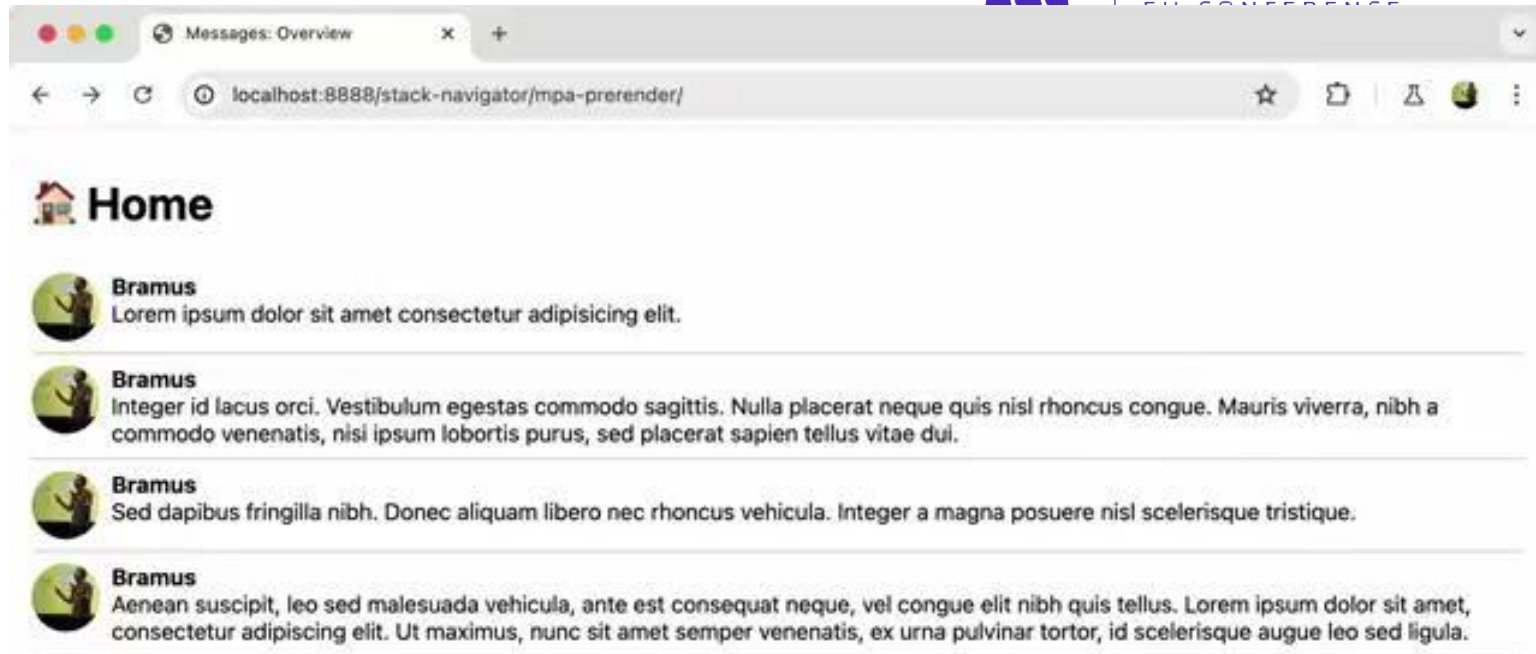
Messages: Overview

localhost:8888/stack-navigator/mpa-prerender/

🏠 Home

Bramus
Lorem ipsum dolor sit amet consectetur adipisicing elit.

Bramus
Integer id lacus orci. Vestibulum egestas commodo sagittis. Nulla placerat neque quis nisl rhoncus congue. Mauris viverra, nibh a commodo venenatis, nisi ipsum lobortis purus, sed placerat sapien tellus vitae dui.

Bramus
Sed dapibus fringilla nibh. Donec aliquam libero nec rhoncus vehicula. Integer a magna posuere nisl scelerisque tristique.

Bramus
Aenean suscipit, leo sed malesuada vehicula, ante est consequat neque, vel congue elit nibh quis tellus. Lorem ipsum dolor sit amet, consectetur adipiscing elit. Ut maximus, nunc sit amet semper venenatis, ex urna pulvinar tortor, id scelerisque augue leo sed ligula.